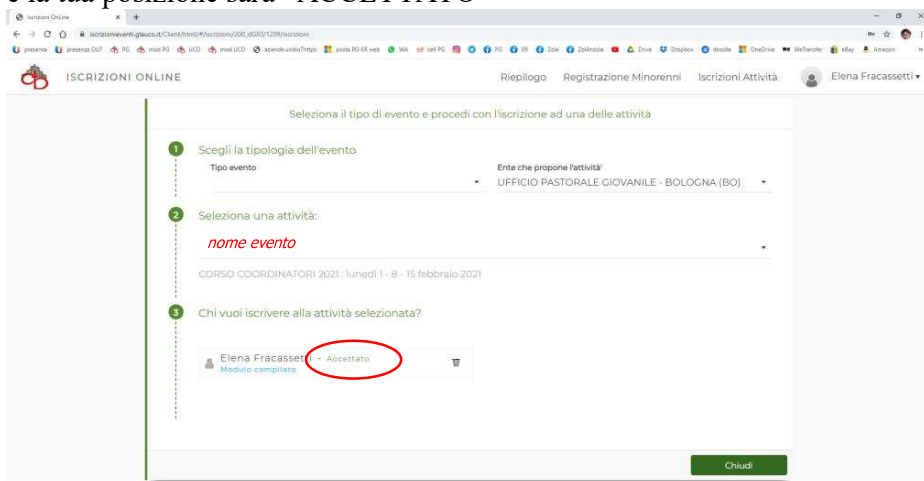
e la tua posizione sarà "ACCETTATO"

Iscrizioni Online
iscrizionieventi.glauco.it/Client/html/#/iscrizioni/200_dOIO/1209/iscrizioni

ISCRIZIONI ONLINE

Riepilogo Registrazione Minorenni Iscrizioni Attività Elena Fracassetti

Seleziona il tipo di evento e procedi con l'iscrizione ad una delle attività

1 Scegli la tipologia dell'evento
Tipo evento
Ente che propone l'attività
UFFICIO PASTORALE GIOVANILE - BOLOGNA (BO)

2 Seleziona una attività:
nome evento

CORSO COORDINATORI 2021 : lunedì 1 - 8 - 15 febbraio 2021

3 Chi vuoi iscrivere alla attività selezionata?

Elena Fracassetti - Accettato
Modulo compilato

Chiudi